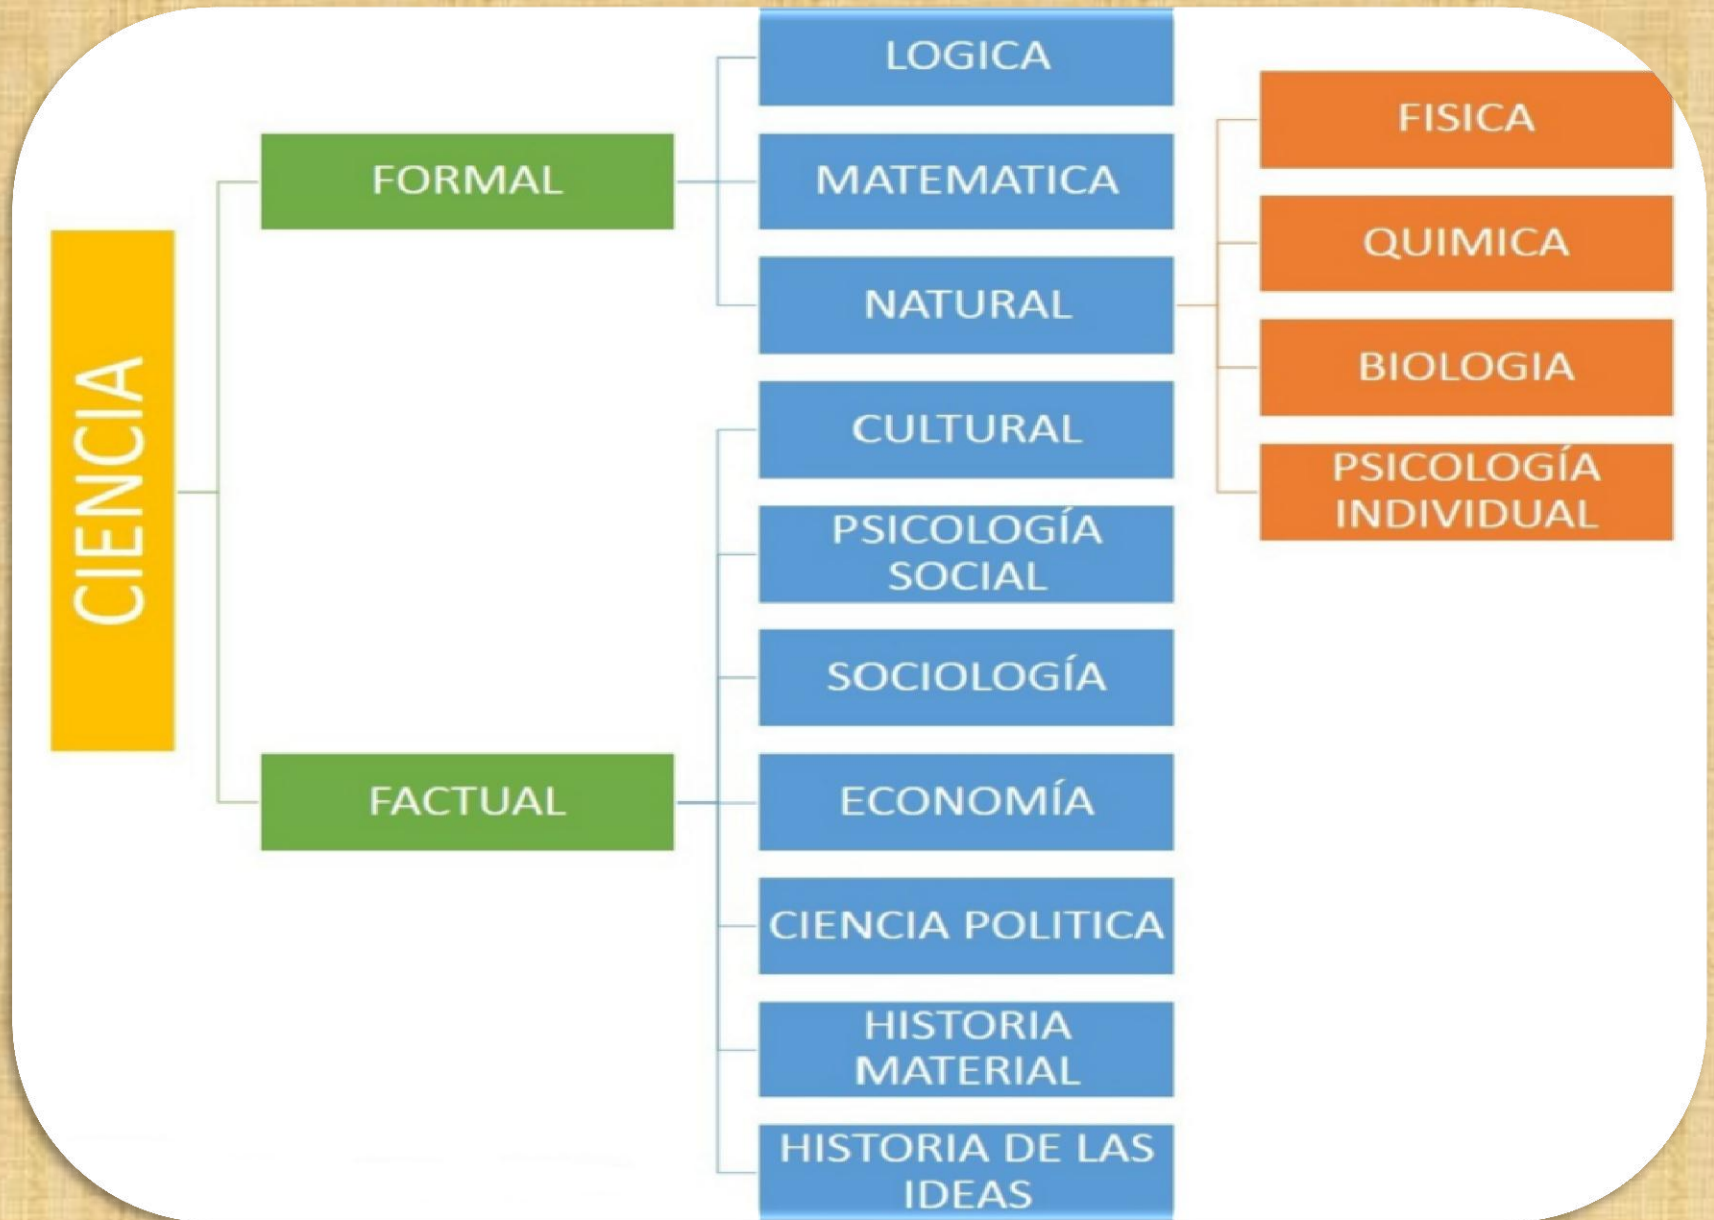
CIENCIA

FORMAL

LOGICA

MATEMATICA

NATURAL

FISICA

QUIMICA

BIOLOGIA

PSICOLOGÍA INDIVIDUAL

FACTUAL

CULTURAL

PSICOLOGÍA SOCIAL

SOCIOLOGÍA

ECONOMÍA

CIENCIA POLITICA

HISTORIA MATERIAL

HISTORIA DE LAS IDEAS